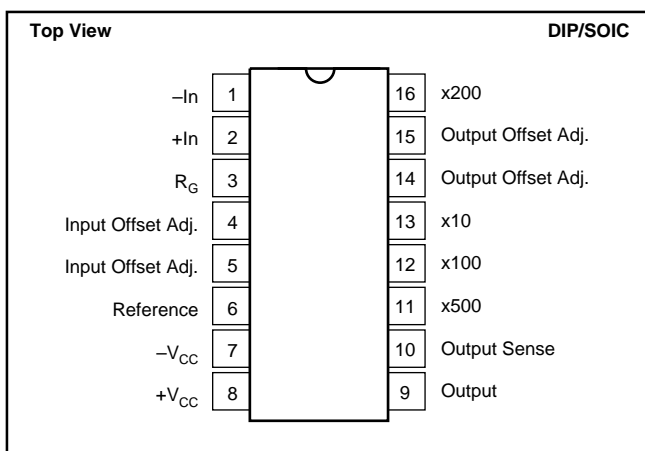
Top View

DIP/SOIC

–In 1
+In 2
$R_G$ 3
Input Offset Adj. 4
Input Offset Adj. 5
Reference 6
$-V_{CC}$ 7
$+V_{CC}$ 8

16 x200
15 Output Offset Adj.
14 Output Offset Adj.
13 x10
12 x100
11 x500
10 Output Sense
9 Output